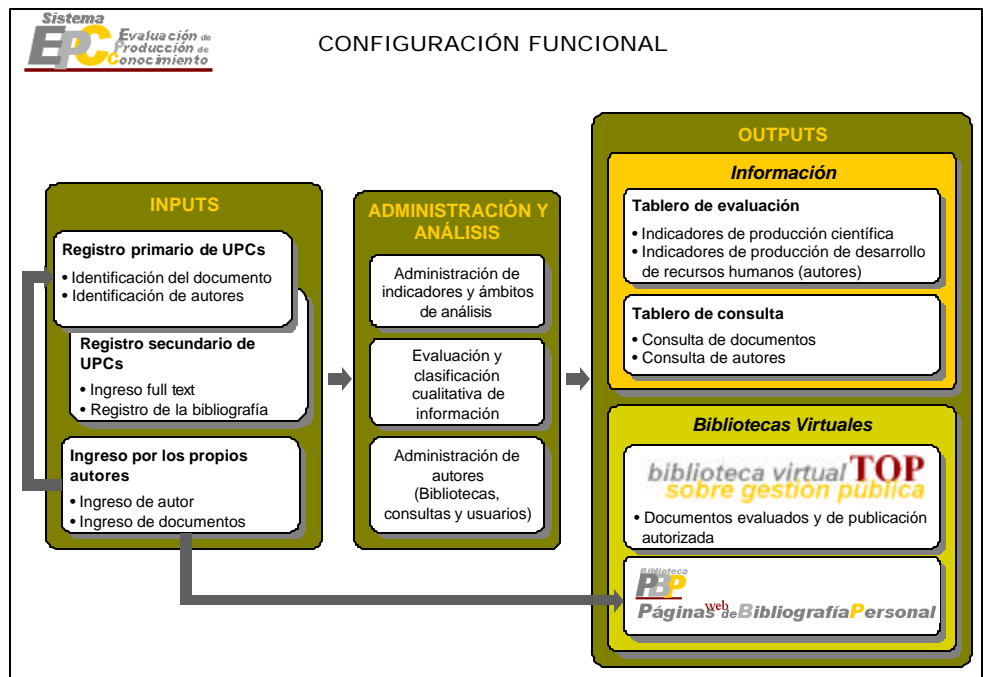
Sistema EPC Evaluación de Producción de Conocimiento

CONFIGURACIÓN FUNCIONAL

INPUTS

Registro primario de UPCs
• Identificación del documento
• Identificación de autores

Registro secundario de UPCs
• Ingreso full text
• Registro de la bibliografía

Ingreso por los propios autores
• Ingreso de autor
• Ingreso de documentos

ADMINISTRACIÓN Y ANÁLISIS

Administración de indicadores y ámbitos de análisis

Evaluación y clasificación cualitativa de información

Administración de autores (Bibliotecas, consultas y usuarios)

OUTPUTS

Información

Tablero de evaluación
• Indicadores de producción científica
• Indicadores de producción de desarrollo de recursos humanos (autores)

Tablero de consulta
• Consulta de documentos
• Consulta de autores

Bibliotecas Virtuales

biblioteca virtual TOP sobre gestión pública
• Documentos evaluados y de publicación autorizada

Biblioteca PBP Páginas web de Bibliografía Personal